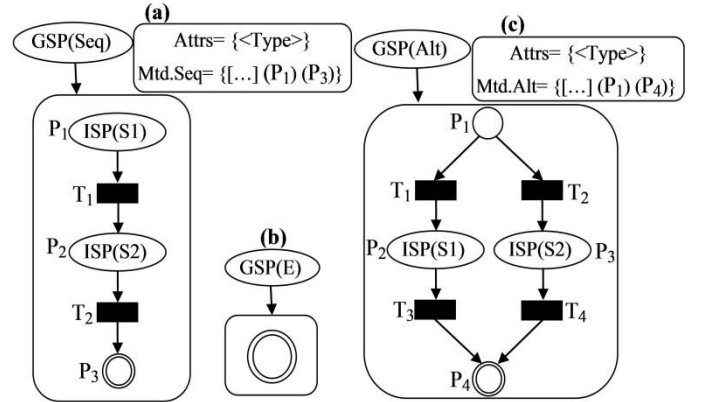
(a)

GSP(Seq)

Attrs= {<Type>}
Mtd.Seq= {[…] ($P_1$) ($P_3$)}

$P_1$ ISP(S1)

$T_1$

$P_2$ ISP(S2)

$T_2$

$P_3$

(b)

GSP(E)

(c)

GSP(Alt)

Attrs= {<Type>}
Mtd.Alt= {[…] ($P_1$) ($P_4$)}

$P_1$

$T_1$

$T_2$

$P_2$ ISP(S1)

ISP(S2) $P_3$

$T_3$

$T_4$

$P_4$